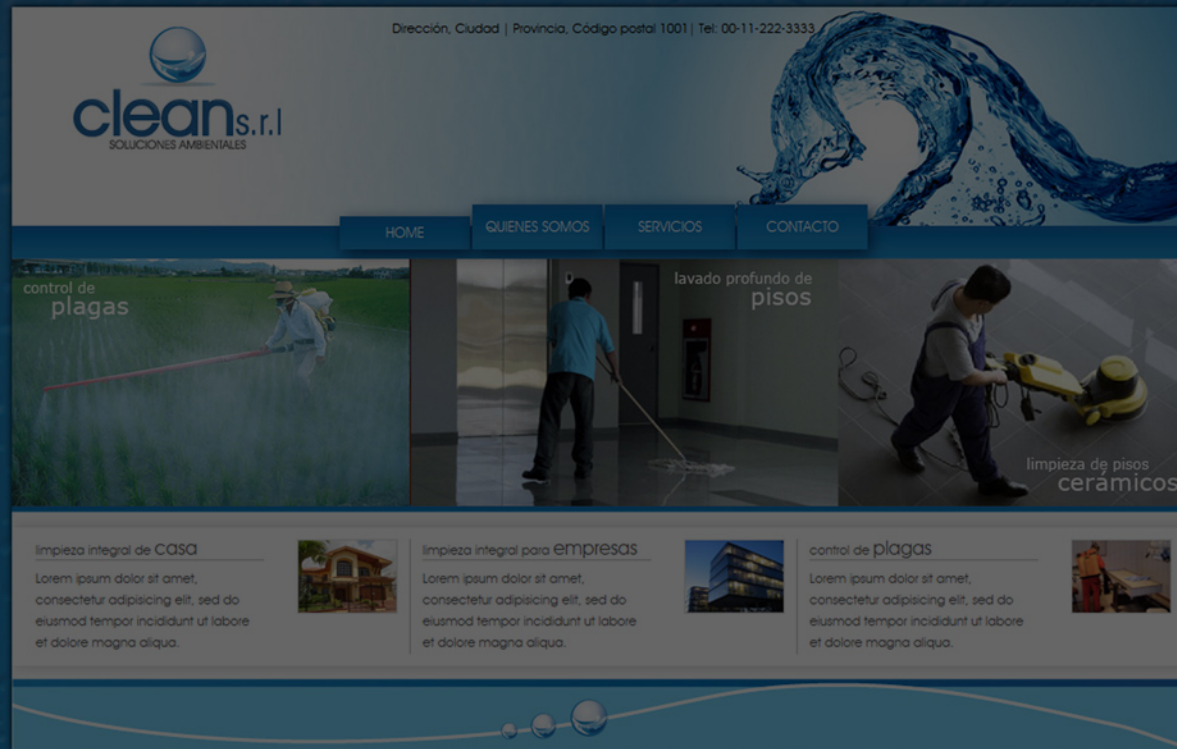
cleans.r.l
SOLUCIONES AMBIENTALES

Dirección, Ciudad | Provincia, Código postal 1001| Tel: 00-11-222-3333

HOME
QUIENES SOMOS
SERVICIOS
CONTACTO

control de plagas

lavado profundo de pisos

limpieza de pisos cerámicos

limpieza integral de casa
Lorem ipsum dolor sit amet, consectetur adipisicing elit, sed do eiusmod tempor incididunt ut labore et dolore magna aliqua.

limpieza integral para empresas
Lorem ipsum dolor sit amet, consectetur adipisicing elit, sed do eiusmod tempor incididunt ut labore et dolore magna aliqua.

control de plagas
Lorem ipsum dolor sit amet, consectetur adipisicing elit, sed do eiusmod tempor incididunt ut labore et dolore magna aliqua.